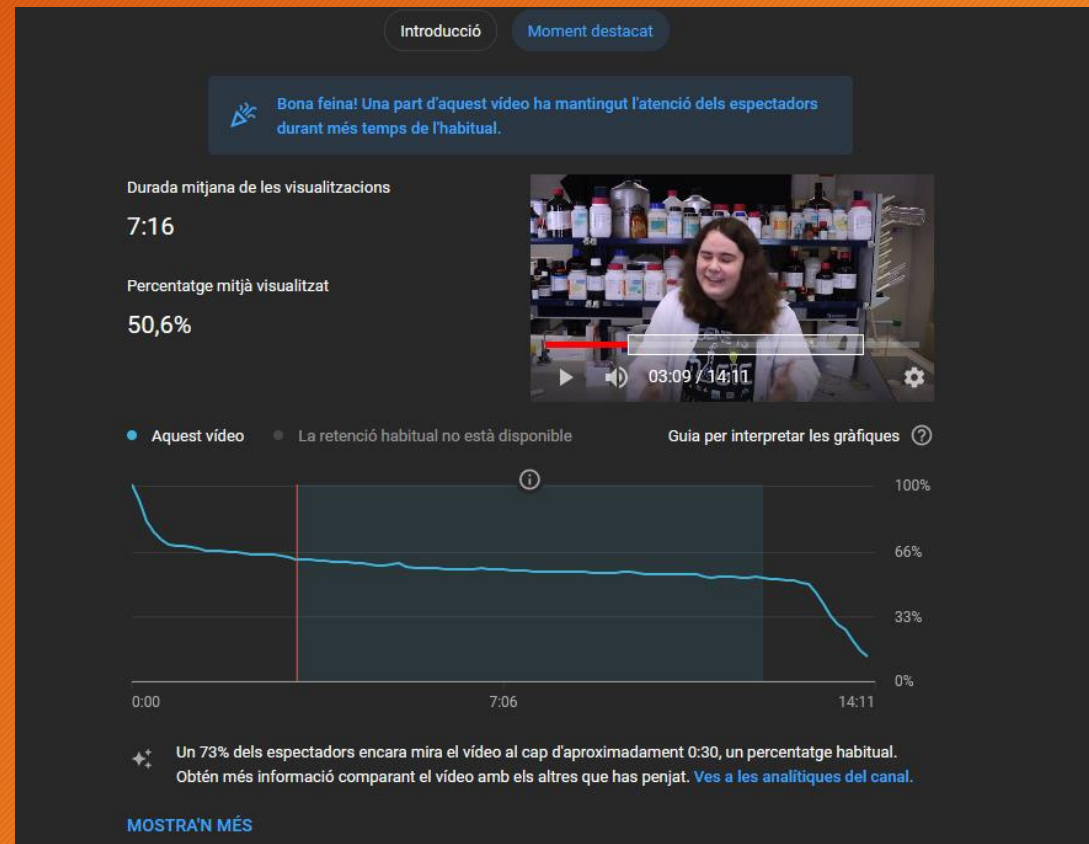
Introducció

Moment destacat

Bona feina! Una part d'aquest vídeo ha mantingut l'atenció dels espectadors durant més temps de l'habitual.

Durada mitjana de les visualitzacions

7:16

Percentatge mitjà visualitzat

50,6%

03:09 / 14:11

Aquest vídeo

La retenció habitual no està disponible

Guia per interpretar les gràfiques

100%

66%

33%

0%

0:00

7:06

14:11

Un 73% dels espectadors encara mira el vídeo al cap d'aproximadament 0:30, un percentatge habitual. Obtén més informació comparant el vídeo amb els altres que has penjat. Ves a les analítiques del canal.

MOSTRA'N MÉS